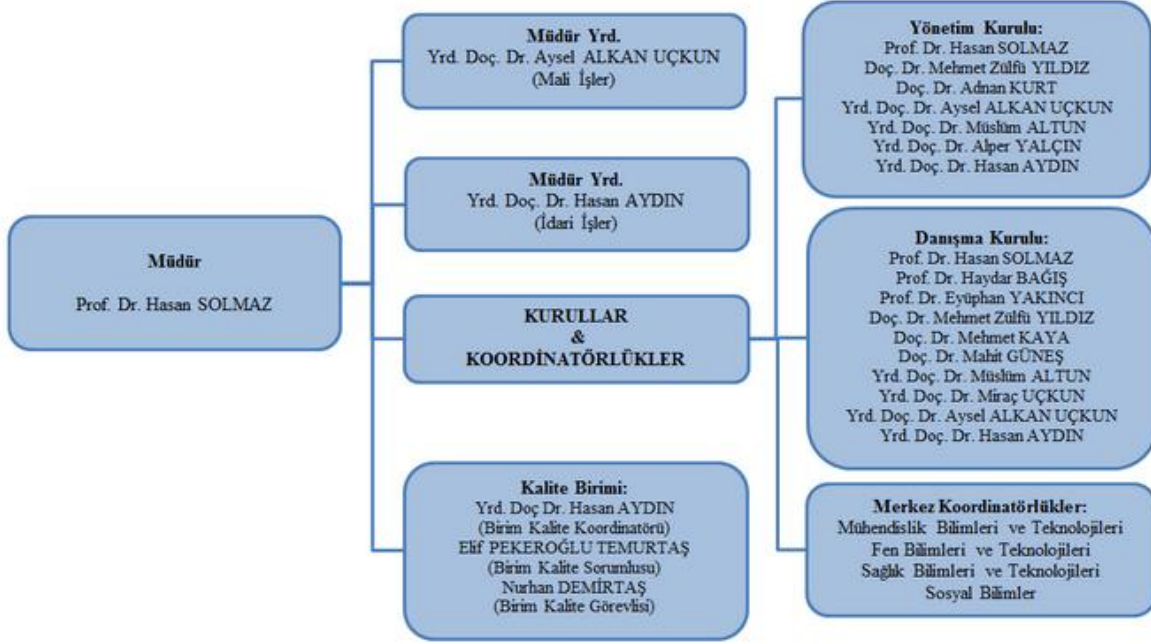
Müdür

Prof. Dr. Hasan SOLMAZ

Müdür Yrd.
Yrd. Doç. Dr. Aysel ALKAN UÇKUN
(Mali İşler)

Müdür Yrd.
Yrd. Doç. Dr. Hasan AYDIN
(İdari İşler)

KURULLAR
&
KOORDİNATÖRLÜKLER

Kalite Birimi:
Yrd. Doç Dr. Hasan AYDIN
(Birim Kalite Koordinatörü)
Elif PEKEROĞLU TEMURTAŞ
(Birim Kalite Sorumlusu)
Nurhan DEMİRTAŞ
(Birim Kalite Görevlisi)

Yönetim Kurulu:
Prof. Dr. Hasan SOLMAZ
Doç. Dr. Mehmet Zülfü YILDIZ
Doç. Dr. Adnan KURT
Yrd. Doç. Dr. Aysel ALKAN UÇKUN
Yrd. Doç. Dr. Müslüm ALTUN
Yrd. Doç. Dr. Alper YALÇIN
Yrd. Doç. Dr. Hasan AYDIN

Danışma Kurulu:
Prof. Dr. Hasan SOLMAZ
Prof. Dr. Haydar BAĞIŞ
Prof. Dr. Eyüphan YAKINCI
Doç. Dr. Mehmet Zülfü YILDIZ
Doç. Dr. Mehmet KAYA
Doç. Dr. Mahit GÜNEŞ
Yrd. Doç. Dr. Müslüm ALTUN
Yrd. Doç. Dr. Miraç UÇKUN
Yrd. Doç. Dr. Aysel ALKAN UÇKUN
Yrd. Doç. Dr. Hasan AYDIN

Merkez Koordinatörlükler:
Mühendislik Bilimleri ve Teknolojileri
Fen Bilimleri ve Teknolojileri
Sağlık Bilimleri ve Teknolojileri
Sosyal Bilimler